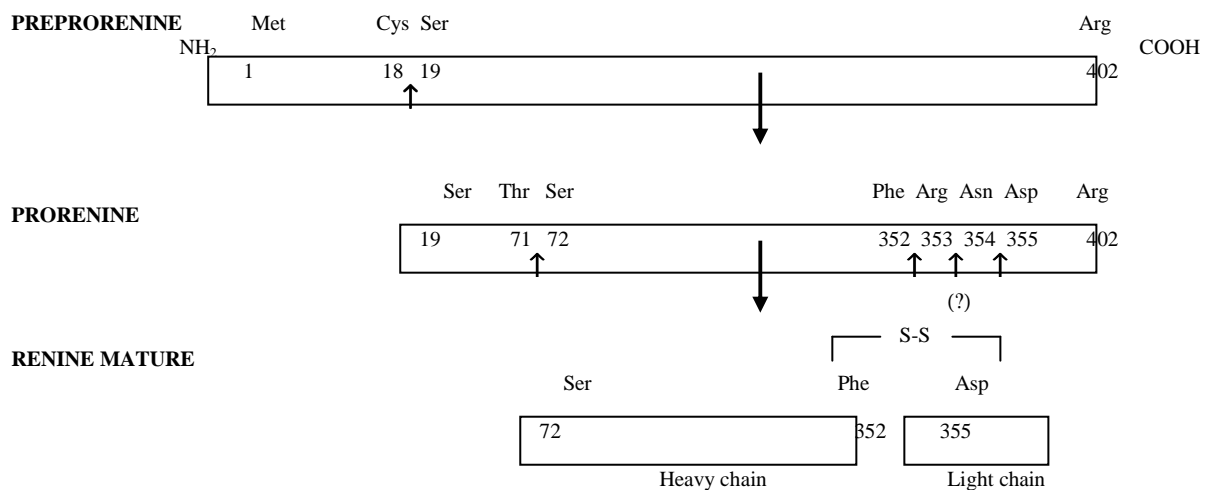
PREPRORENINE

Met Cys Ser Arg

$NH_2$ COOH

1 18 19 402

PRORENINE

Ser Thr Ser Phe Arg Asn Asp Arg

19 71 72 352 353 354 355 402

(?)

RENINE MATURE

S-S

Ser Phe Asp

72 352 355

Heavy chain Light chain